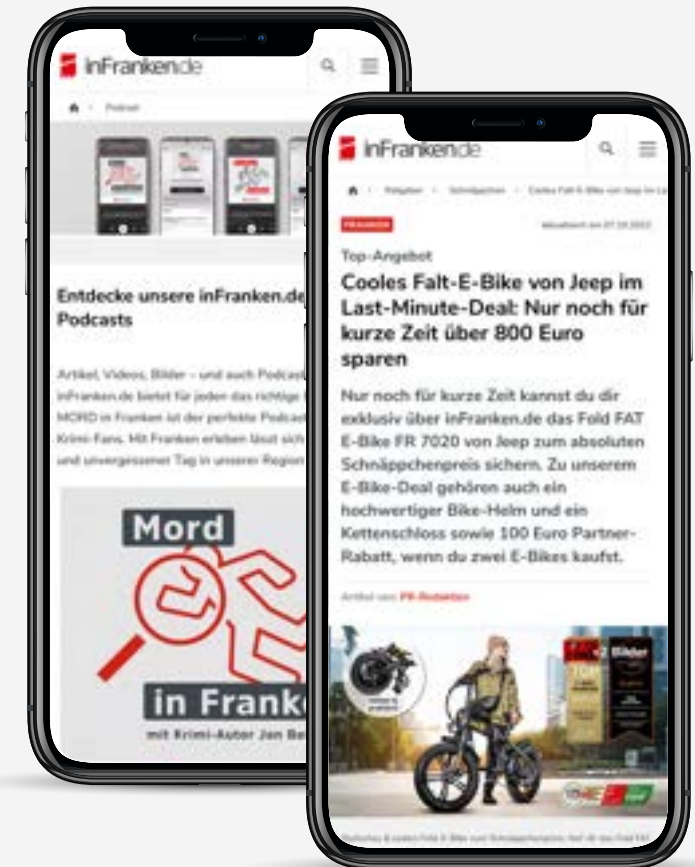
inFranken.de

Podcast

Entdecke unsere inFranken.de Podcasts

Artikel, Videos, Bilder – und auch Podcasts: inFranken.de bietet für jeden das richtige. MORD in Franken ist der perfekte Podcast für Krimi-Fans. Mit Franken erleben lässt sich ein und unvergessener Tag in unserer Region

Mord

in Franke

mit Krimi-Autor Jan Be

inFranken.de

Top-Angebot

Cooles Falt-E-Bike von Jeep im Last-Minute-Deal: Nur noch für kurze Zeit über 800 Euro sparen

Nur noch für kurze Zeit kannst du dir exklusiv über inFranken.de das Fold FAT E-Bike FR 7020 von Jeep zum absoluten Schnäppchenpreis sichern. Zu unserem E-Bike-Deal gehören auch ein hochwertiger Bike-Helm und ein Kettenschloss sowie 100 Euro Partner-Rabatt, wenn du zwei E-Bikes kaufst.

Artikel von PR-Redaktion

Bilder